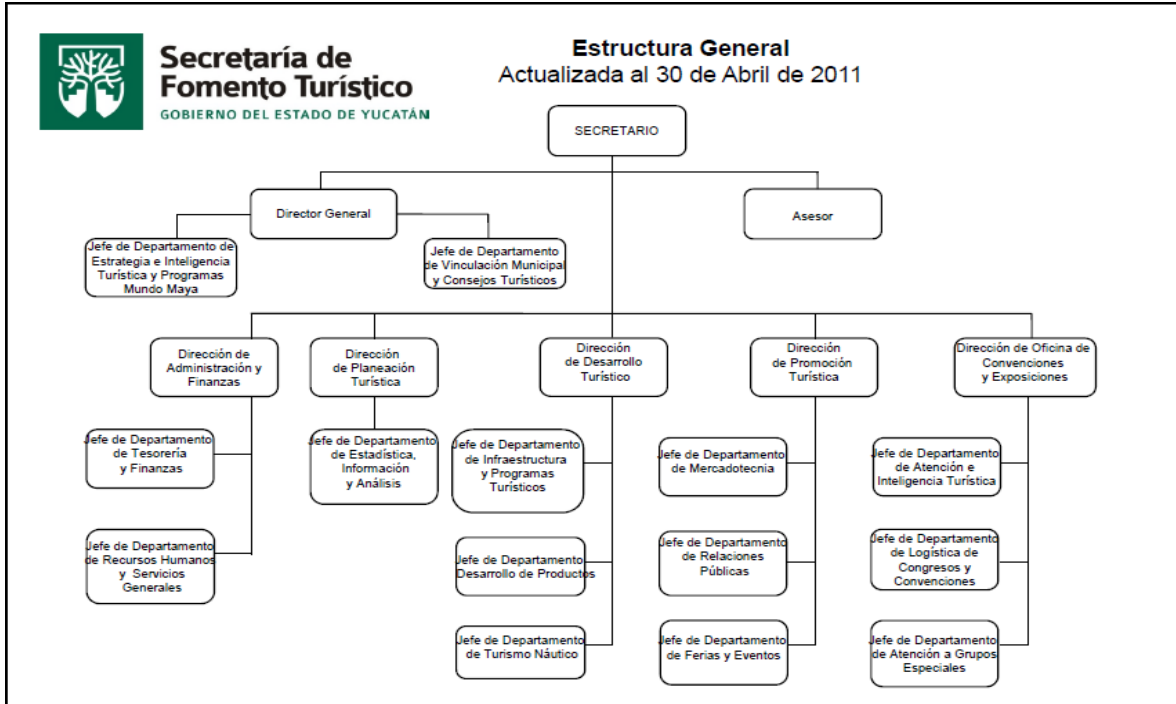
Secretaría de Fomento Turístico
GOBIERNO DEL ESTADO DE YUCATÁN

Estructura General
Actualizada al 30 de Abril de 2011

SECRETARIO

Director General

Asesor

Jefe de Departamento de Estrategia e Inteligencia Turística y Programas Mundo Maya

Jefe de Departamento de Vinculación Municipal y Consejos Turísticos

Dirección de Administración y Finanzas

Jefe de Departamento de Tesorería y Finanzas

Jefe de Departamento de Recursos Humanos y Servicios Generales

Dirección de Planeación Turística

Jefe de Departamento de Estadística, Información y Análisis

Dirección de Desarrollo Turístico

Jefe de Departamento de Infraestructura y Programas Turísticos

Jefe de Departamento Desarrollo de Productos

Jefe de Departamento de Turismo Náutico

Dirección de Promoción Turística

Jefe de Departamento de Mercadotecnia

Jefe de Departamento de Relaciones Públicas

Jefe de Departamento de Ferias y Eventos

Dirección de Oficina de Convenciones y Exposiciones

Jefe de Departamento de Atención e Inteligencia Turística

Jefe de Departamento de Logística de Congresos y Convenciones

Jefe de Departamento de Atención a Grupos Especiales